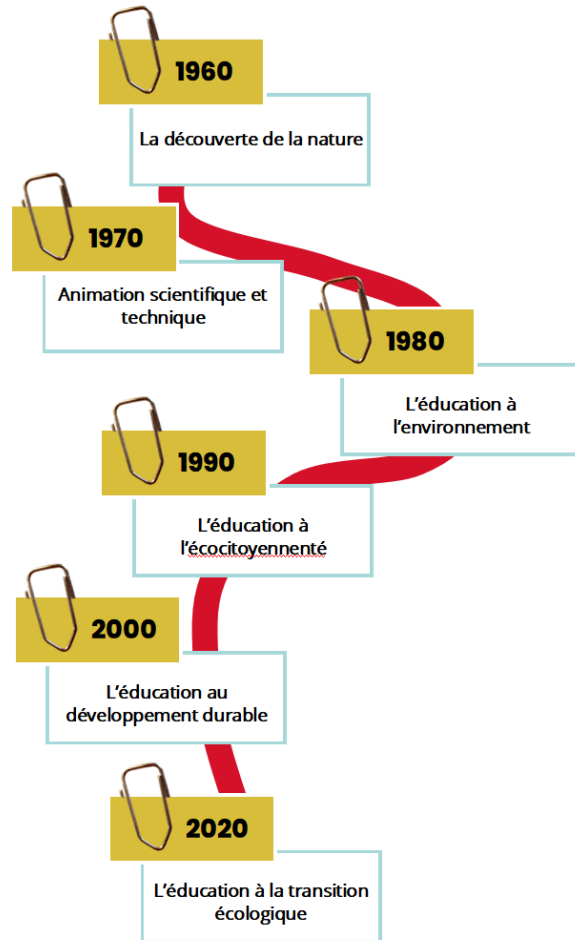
1960

La découverte de la nature

1970

Animation scientifique et technique

1980

L'éducation à l'environnement

1990

L'éducation à l'écocitoyenneté

2000

L'éducation au développement durable

2020

L'éducation à la transition écologique